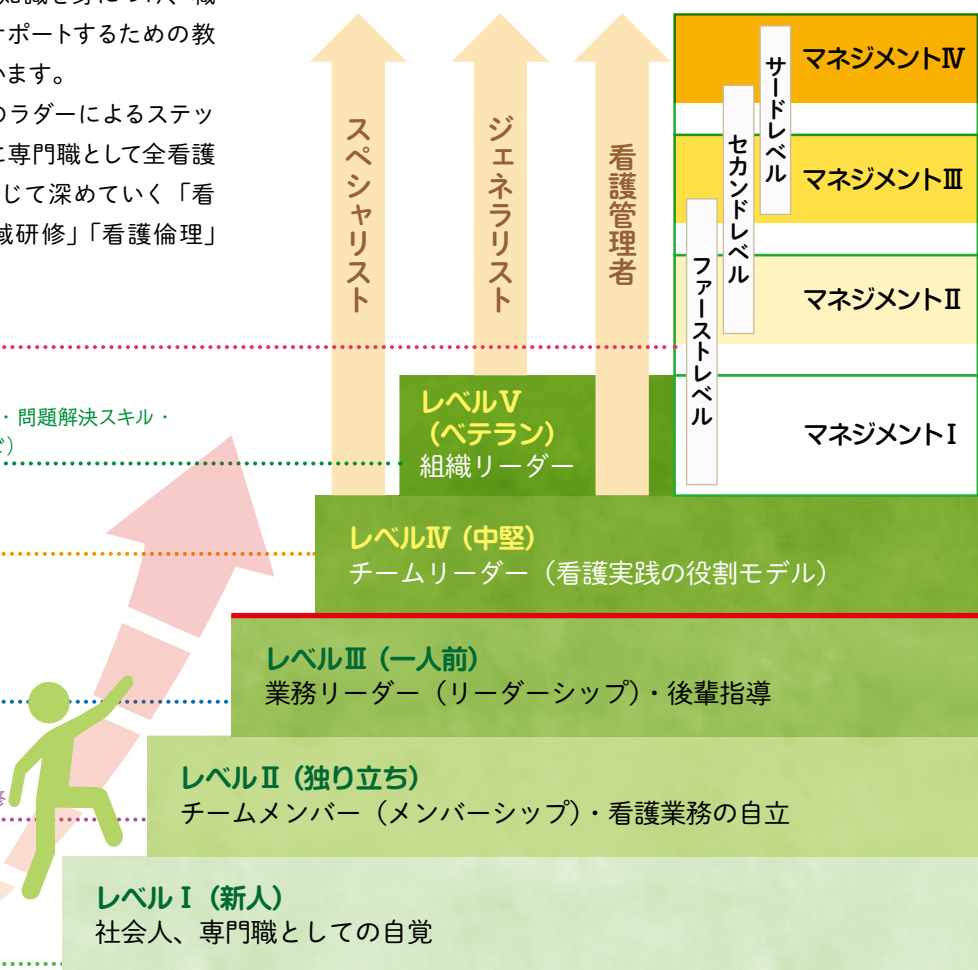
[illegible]知識を身につけ、職
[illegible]ポートするための教
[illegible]ます。
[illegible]のラダーによるステッ
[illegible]専門職として全看護
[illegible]じて深めていく「看
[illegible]識研修」「看護倫理」

スペシャリスト

ジェネラリスト

看護管理者

マネジメントⅣ
マネジメントⅢ
マネジメントⅡ
マネジメントⅠ

サードレベル
セカンドレベル
ファーストレベル

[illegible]・問題解決スキル・
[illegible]ど)

レベルⅤ
(ベテラン)
組織リーダー

レベルⅣ(中堅)
チームリーダー(看護実践の役割モデル)

レベルⅢ(一人前)
業務リーダー(リーダーシップ)・後輩指導

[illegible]修

レベルⅡ(独り立ち)
チームメンバー(メンバーシップ)・看護業務の自立

レベルⅠ(新人)
社会人、専門職としての自覚